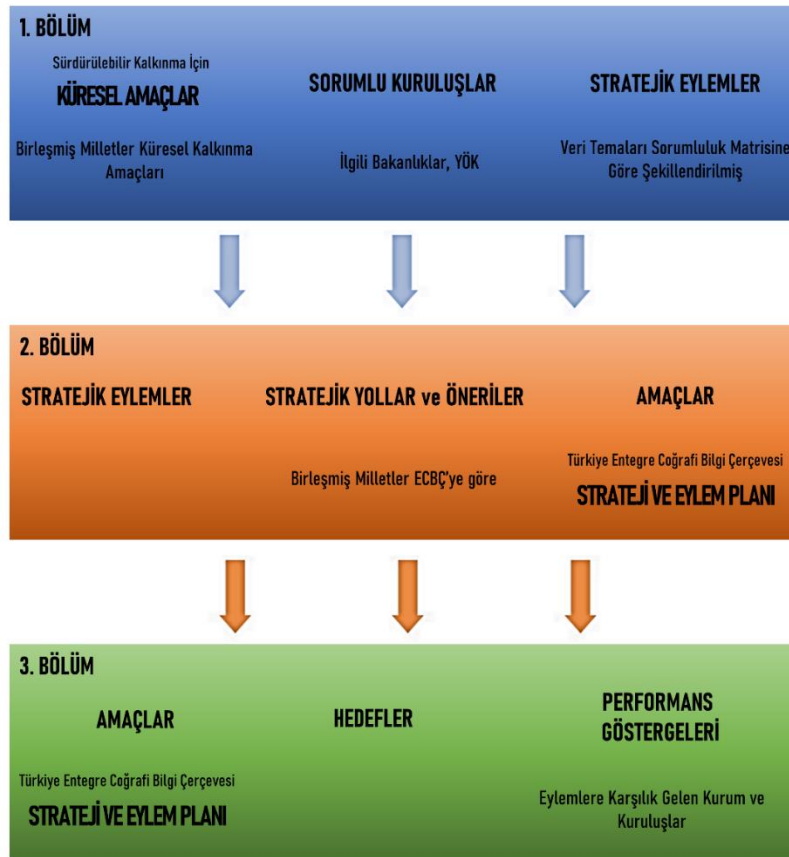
1. BÖLÜM

Sürdürülebilir Kalkınma İçin
KÜRESEL AMAÇLAR

Birleşmiş Milletler Küresel Kalkınma Amaçları

SORUMLU KURULUŞLAR

İlgili Bakanlıklar, YÖK

STRATEJİK EYLEMLER

Veri Temaları Sorumluluk Matrisine Göre Şekillendirilmiş

2. BÖLÜM

STRATEJİK EYLEMLER

STRATEJİK YOLLAR ve ÖNERİLER

Birleşmiş Milletler ECBÇ'ye göre

AMAÇLAR

Türkiye Entegre Coğrafi Bilgi Çerçevesi
STRATEJİ VE EYLEM PLANI

3. BÖLÜM

AMAÇLAR

Türkiye Entegre Coğrafi Bilgi Çerçevesi
STRATEJİ VE EYLEM PLANI

HEDEFLER

PERFORMANS GÖSTERGELERİ

Eylemlere Karşılık Gelen Kurum ve Kuruluşlar